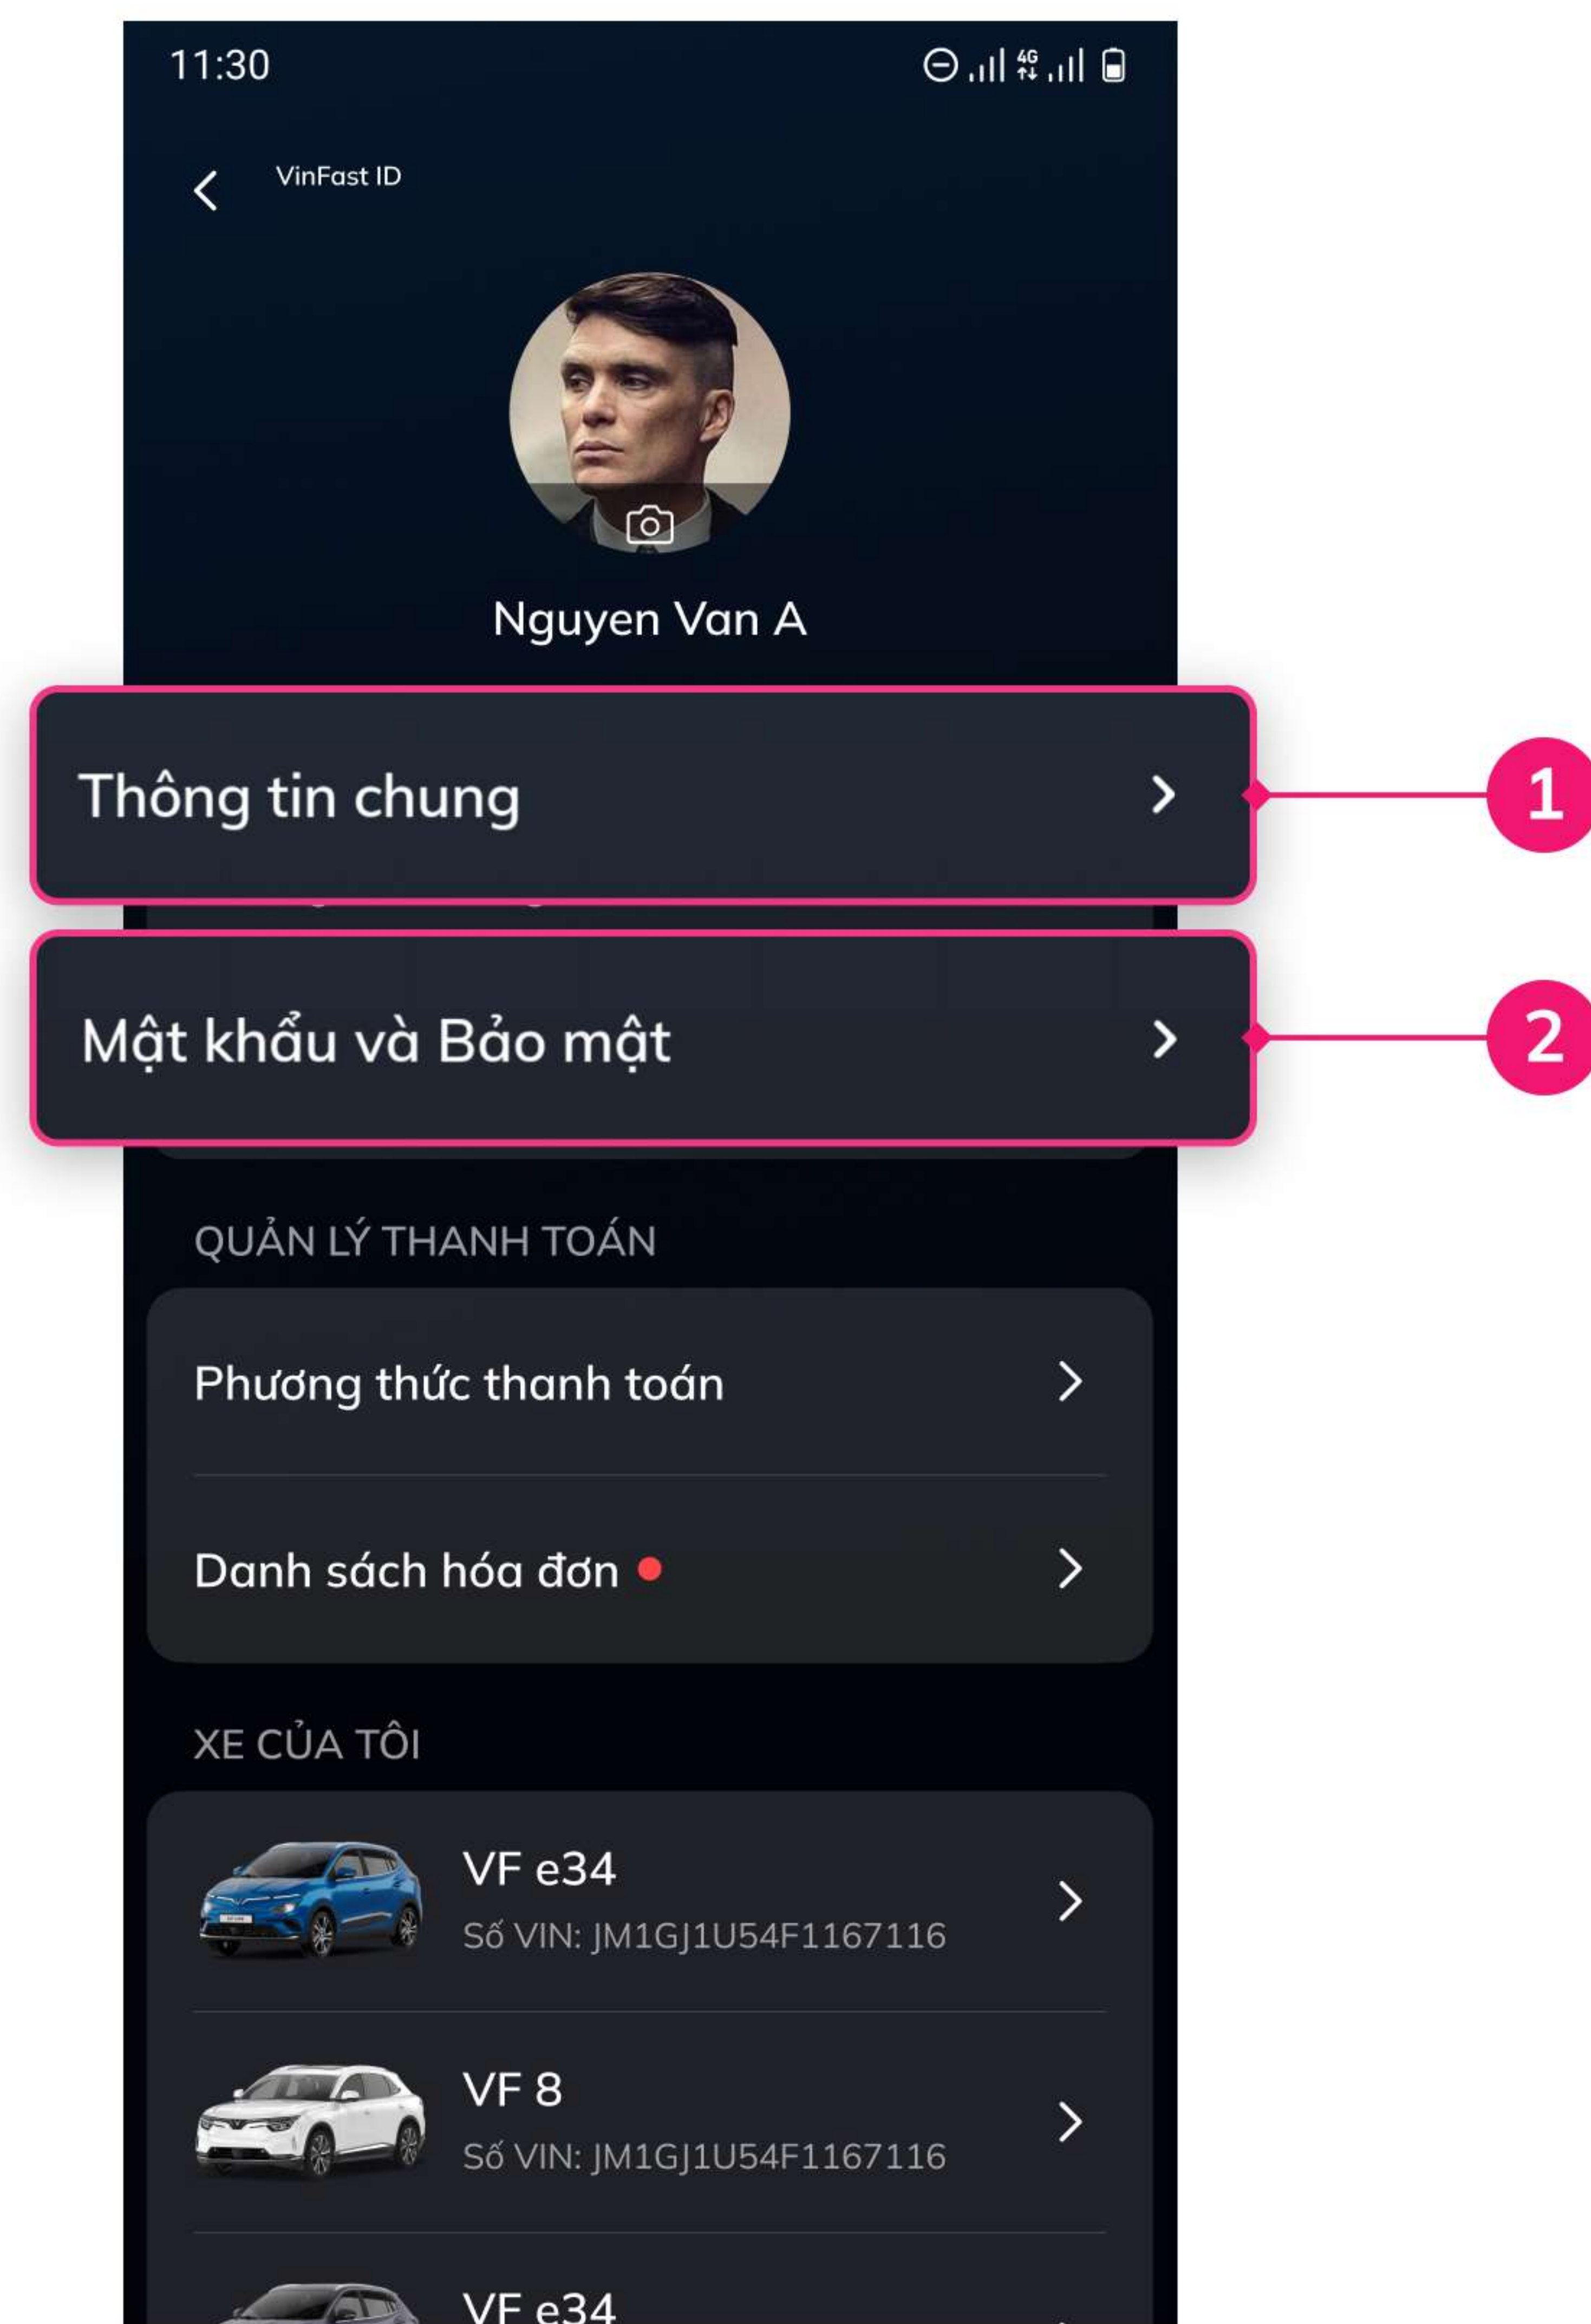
11:30

VinFast ID

Nguyen Van A

Thông tin chung

1

Mật khẩu và Bảo mật

2

QUẢN LÝ THANH TOÁN

Phương thức thanh toán

Danh sách hóa đơn

XE CỦA TÔI

VF e34
Số VIN: JM1GJ1U54F1167116

VF 8
Số VIN: JM1GJ1U54F1167116

VF e34